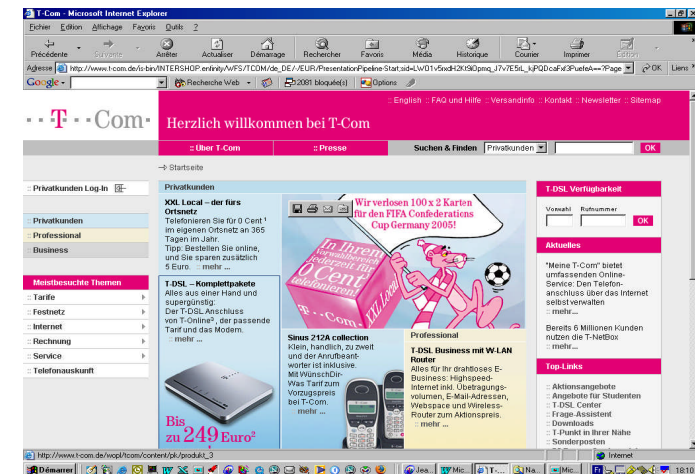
T-Com - Microsoft Internet Explorer

Fichier Edition Affichage Favoris Outils ?

Précédente Suivante Arrêter Actualiser Démarrage Rechercher Favoris Média Historique Courrier Imprimer Edition

Adresse http://www.t-com.de/is-bin/INTERSHOP.enfinity/WFS/TCOM/de_DE/-/EUR/PresentationPipeline-Start;sid=LW01v5ixdH2KtSl0pmq_J7v7E5tL_kjPQDcaFxf3PuefeA==?Page OK Liens

Google - Recherche Web 2091 bloqué(s) Options

:: English :: FAQ und Hilfe :: Versandinfo :: Kontakt :: Newsletter :: Sitemap

T-Com

Herzlich willkommen bei T-Com

:: Über T-Com :: Presse Suchen & Finden Privatkunden OK

Startseite

:: Privatkunden Log-In

Privatkunden
Professional
Business

Meistbesuchte Themen
:: Tarife
:: Festnetz
:: Internet
:: Rechnung
:: Service
:: Telefonauskunft

Privatkunden

XXL Local – der fürs Ortsnetz
Telefonieren Sie für 0 Cent¹ im eigenen Ortsnetz an 365 Tagen im Jahr. Tipp: Bestellen Sie online, und Sie sparen zusätzlich 5 Euro. :: mehr ...

Wir verlosen 100 x 2 Karten für den FIFA Confederations Cup Germany 2005!

In Ihrem Verwaltungsnetz 0 Cent telefonieren XXL Local

T-DSL – Komplettpakete
Alles aus einer Hand und supergünstig: Der T-DSL Anschluss von T-Online², der passende Tarif und das Modem. :: mehr ...

Bis zu 249 Euro²

Sinus 212A collection
Klein, handlich, zu zweit und der Anrufbeantworter ist inklusive. Mit WünschDir-Was Tarif zum Vorzugspreis bei T-Com. :: mehr ...

Professional

T-DSL Business mit W-LAN Router
Alles für Ihr drahtloses E-Business: Highspeed-Internet inkl. Übetragungsvolumen, E-Mail-Adressen, Webspace und Wireless-Router zum Aktionspreis. :: mehr ...

T-DSL Verfügbarkeit
Vorwahl Rufnummer OK

Aktuelles
"Meine T-Com" bietet umfassenden Online-Service: Den Telefonanschluss über das Internet selbst verwalten :: mehr...

Bereits 6 Millionen Kunden nutzen die T-NetBox :: mehr...

Top-Links
:: Aktionsangebote
:: Angebote für Studenten
:: T-DSL Center
:: Frage-Assistent
:: Downloads
:: T-Punkt in Ihrer Nähe
:: Sonderposten

http://www.t-com.de/wopl/tcom/content/pk/produkt_3 Internet

Démarrer Jea... Mic... T-... Na... Mic... 18:10